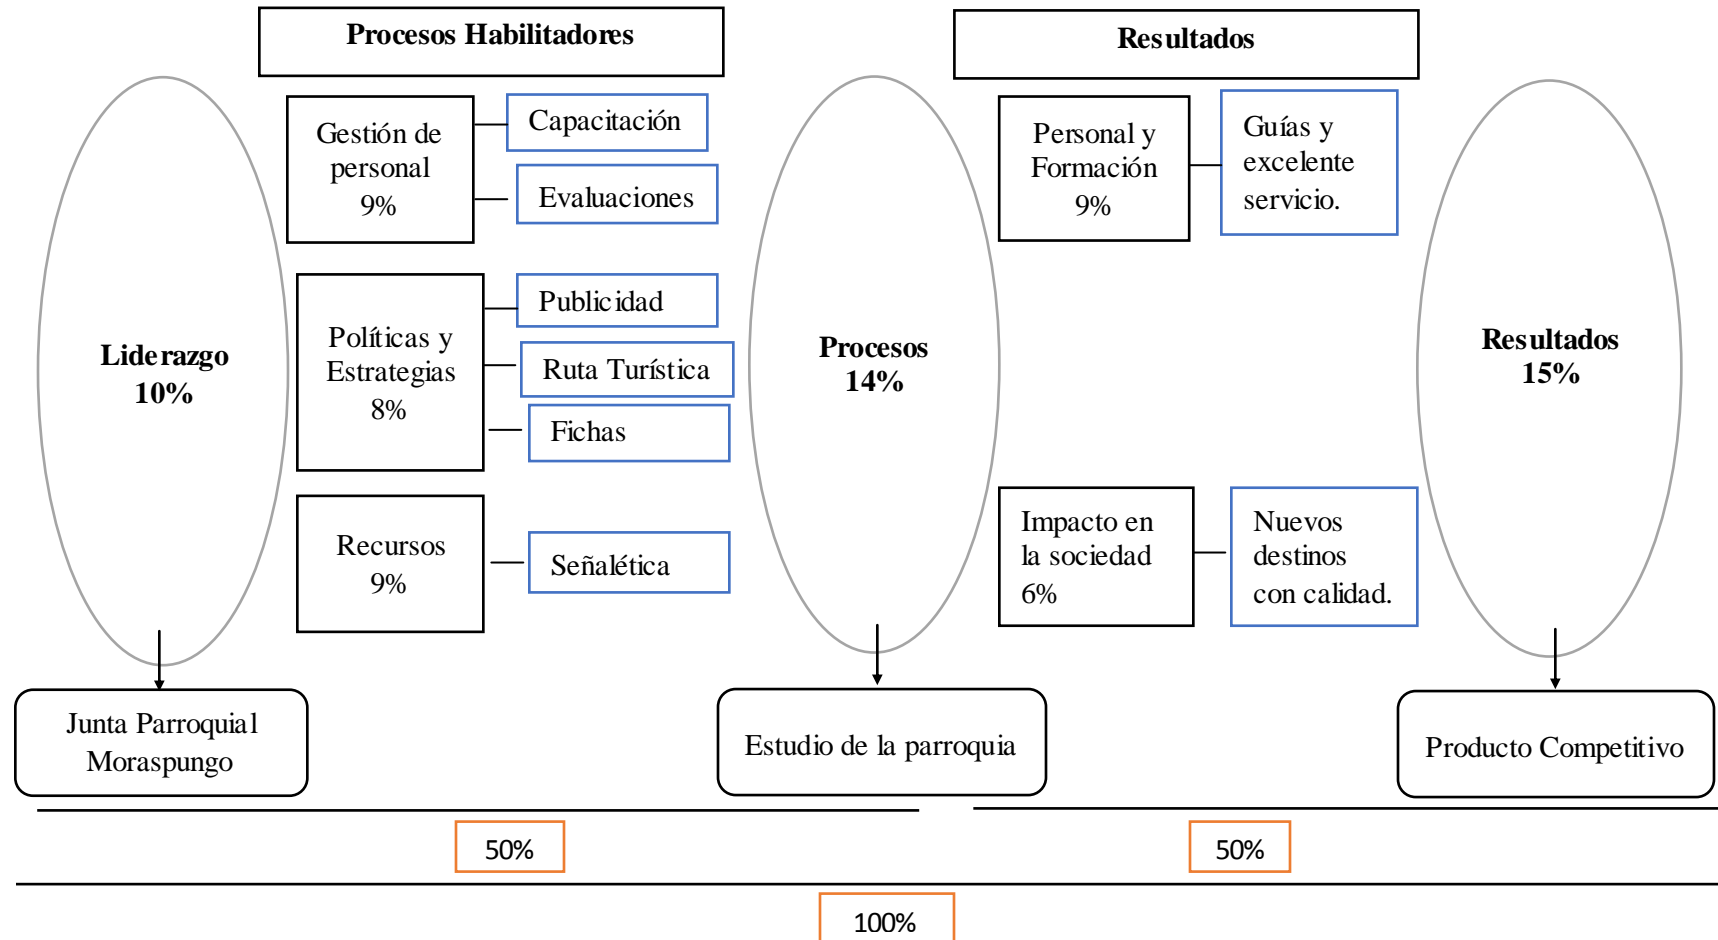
Procesos Habilitadores

Resultados

Liderazgo
10%

Gestión de personal
9%

Capacitación

Evaluaciones

Políticas y Estrategias
8%

Publicidad

Ruta Turística

Fichas

Recursos
9%

Señalética

Procesos
14%

Personal y Formación
9%

Guías y excelente servicio.

Impacto en la sociedad
6%

Nuevos destinos con calidad.

Resultados
15%

Junta Parroquial Moraspungo

Estudio de la parroquia

Producto Competitivo

50%

50%

100%